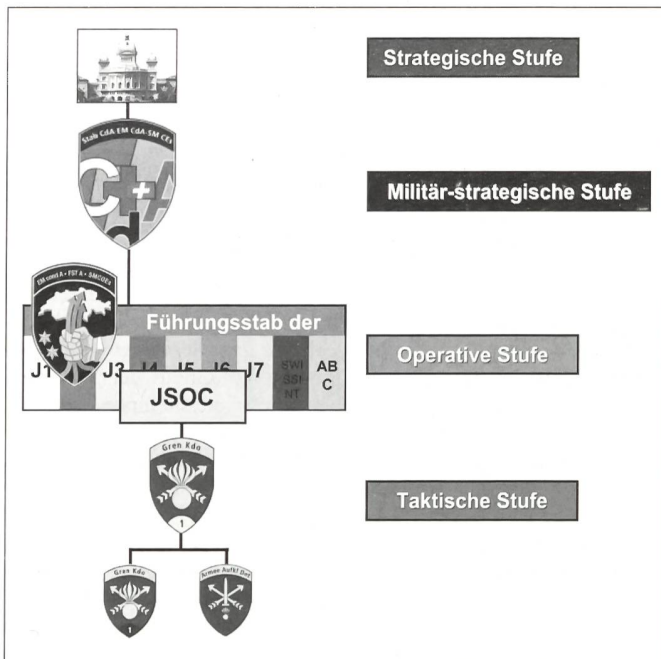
Strategische Stufe

Stab CdA · EM CdA · SM CEs

C+A

Militär-strategische Stufe

EM cond A · FST A · SMCOEs

Führungsstab der

J1

J3

J4

J5

J6

J7

SWISSINT

ABC

JSOC

Operative Stufe

Gren Kdo

1

Taktische Stufe

Gren Kdo

1

Armee Aufkl Det